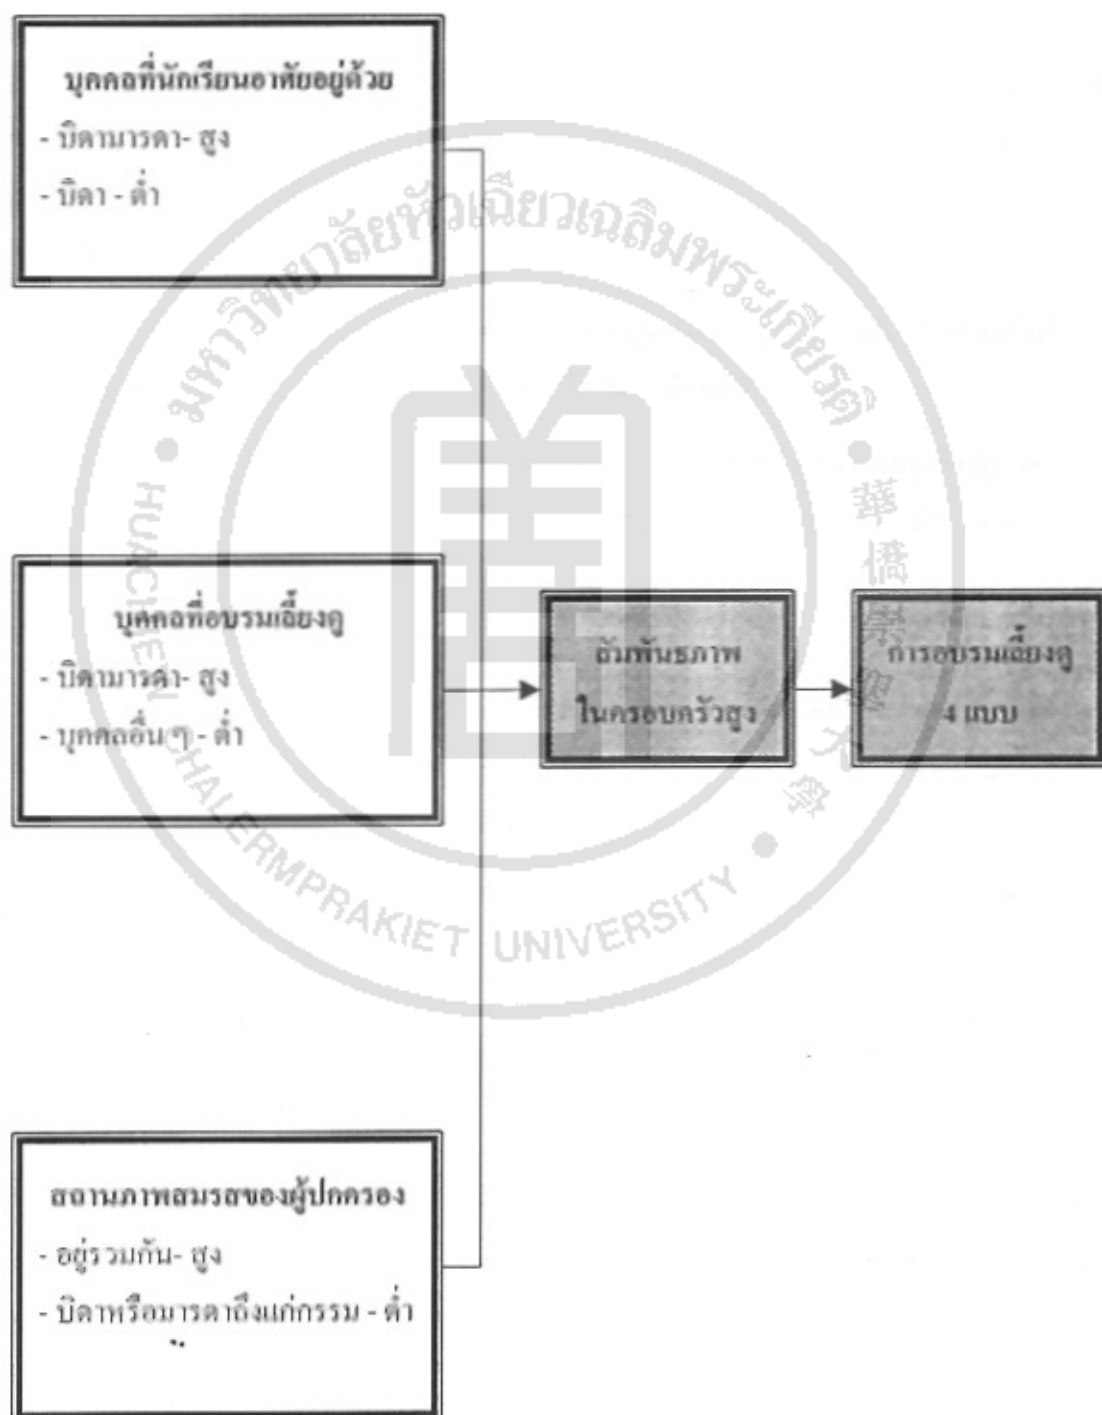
บุคคลที่นักเรียนอาศัยอยู่ด้วย
- บิดามารดา- สูง
- บิดา - ต่ำ

บุคคลที่อบรมเลี้ยงดู
- บิดามารดา- สูง
- บุคคลอื่นๆ - ต่ำ

สถานภาพสมรสของผู้ปกครอง
- อยู่ร่วมกัน- สูง
- บิดาหรือมารดาถึงแก่กรรม - ต่ำ

สัมพันธภาพ
ในครอบครัวสูง

การอบรมเลี้ยงดู
4 แบบ

มหาวิทยาลัยหัวเฉียวเฉลิมพระเกียรติ
HUACHIEW CHALERMPRAKIET UNIVERSITY
華僑崇聖大學